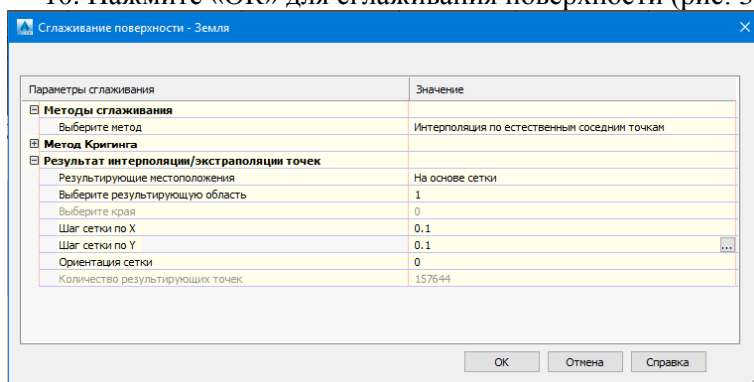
16. Нажмите «ОК» для сглаживания поверхности (рис. 3

Сглаживание поверхности - Земля

| Параметры сглаживания | Значение |
|---|---|
| ⊟ Методы сглаживания | |
| Выберите метод | Интерполяция по естественным соседним точкам |
| ⊞ Метод Кригинга | |
| ⊟ Результат интерполяции/экстраполяции точек | |
| Результирующие местоположения | На основе сетки |
| Выберите результирующую область | 1 |
| Выберите края | 0 |
| Шаг сетки по X | 0.1 |
| Шаг сетки по Y | 0.1 ... |
| Ориентация сетки | 0 |
| Количество результирующих точек | 157644 |

OK Отмена Справка